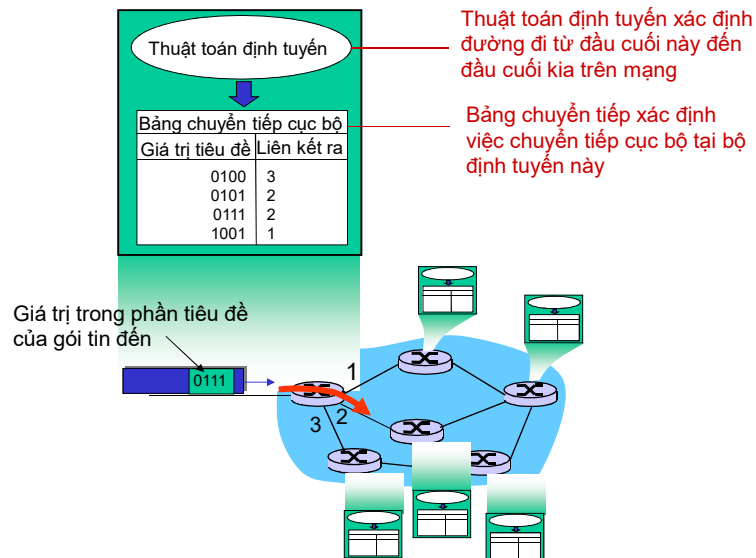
Thuật toán định tuyến

Bảng chuyển tiếp cục bộ

| Giá trị tiêu đề | Liên kết ra |
|---|---|
| 0100 | 3 |
| 0101 | 2 |
| 0111 | 2 |
| 1001 | 1 |

Thuật toán định tuyến xác định đường đi từ đầu cuối này đến đầu cuối kia trên mạng

Bảng chuyển tiếp xác định việc chuyển tiếp cục bộ tại bộ định tuyến này

Giá trị trong phần tiêu đề của gói tin đến

0111

1

2

3